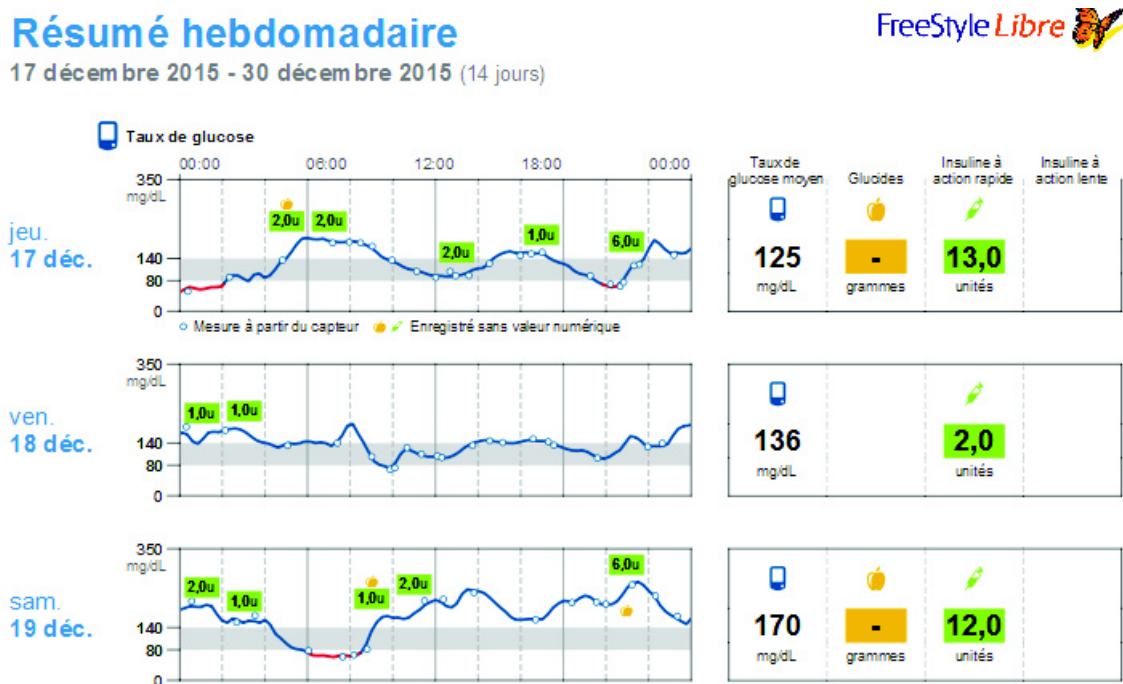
Résumé hebdomadaire
17 décembre 2015 - 30 décembre 2015 (14 jours)

FreeStyle Libre

Taux de glucose

00:00 06:00 12:00 18:00 00:00

jeu.
17 déc.

350 mg/dL
140
80
0

2,0u 2,0u 2,0u 1,0u 6,0u

Mesure à partir du capteur
Enregistré sans valeur numérique

| Taux de glucose moyen | Glucides | Insuline à action rapide | Insuline à action lente |
|---|---|---|---|
| 125 mg/dL | - grammes | 13,0 unités | |

ven.
18 déc.

350 mg/dL
140
80
0

1,0u 1,0u

| Taux de glucose moyen | Glucides | Insuline à action rapide | Insuline à action lente |
|---|---|---|---|
| 136 mg/dL | | 2,0 unités | |

sam.
19 déc.

350 mg/dL
140
80
0

2,0u 1,0u 1,0u 2,0u 6,0u

| Taux de glucose moyen | Glucides | Insuline à action rapide | Insuline à action lente |
|---|---|---|---|
| 170 mg/dL | - grammes | 12,0 unités | |